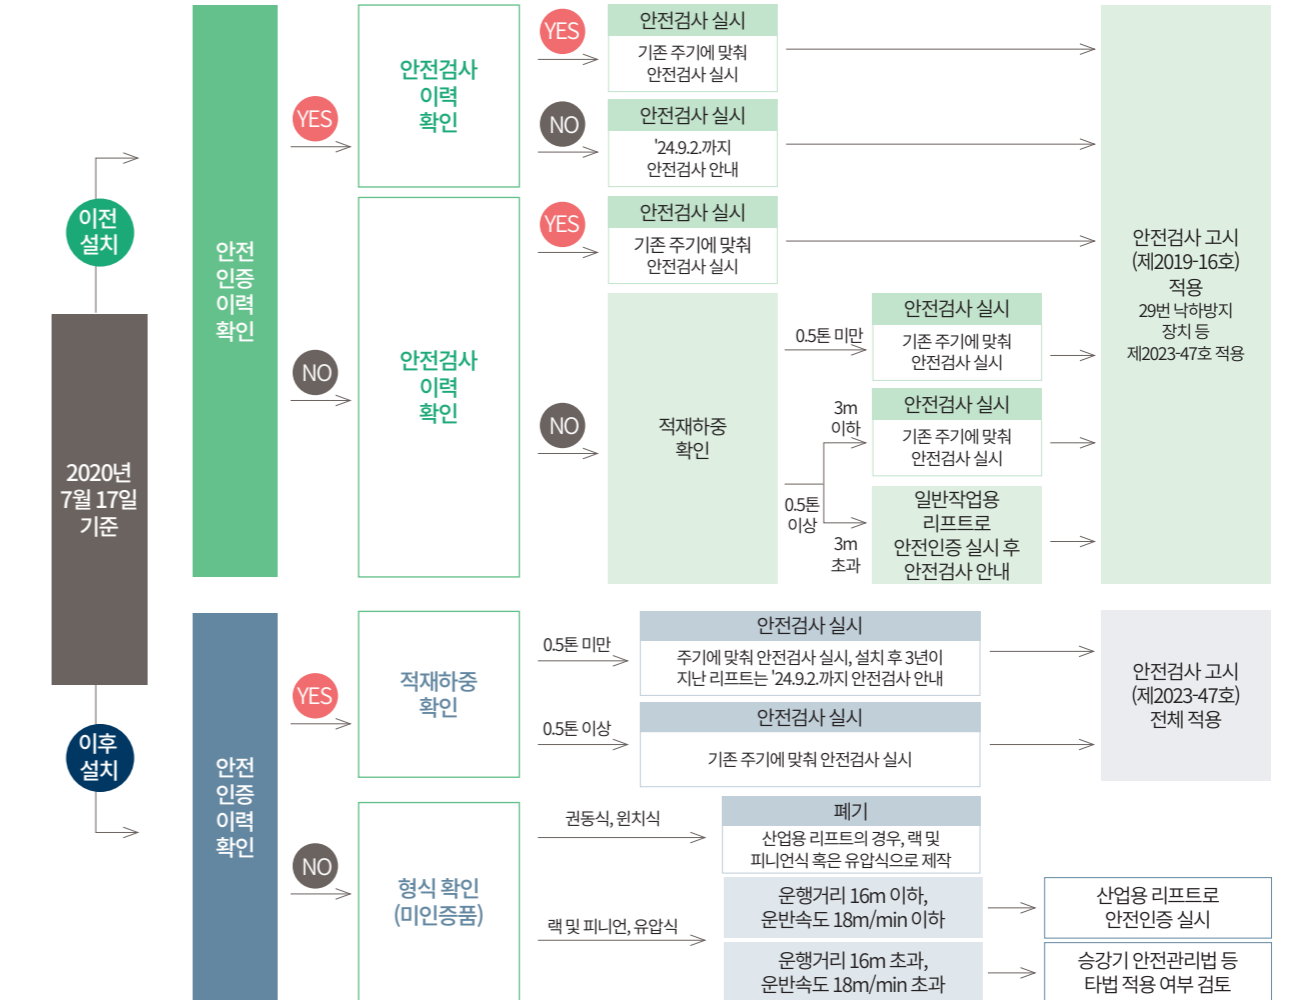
2020년 7월 17일 기준

이전 설치

안전 인증 이력 확인

YES

안전검사 이력 확인

YES

안전검사 실시

기존 주기에 맞춰 안전검사 실시

NO

안전검사 실시

'24.9.2.까지 안전검사 안내

NO

안전검사 이력 확인

YES

안전검사 실시

기존 주기에 맞춰 안전검사 실시

NO

적재하중 확인

0.5톤 미만

안전검사 실시

기존 주기에 맞춰 안전검사 실시

0.5톤 이상

3m 이하

안전검사 실시

기존 주기에 맞춰 안전검사 실시

3m 초과

일반작업용 리프트로 안전인증 실시 후 안전검사 안내

안전검사 고시 (제2019-16호) 적용 29번 낙하방지 장치 등 제2023-47호 적용

이후 설치

안전 인증 이력 확인

YES

적재하중 확인

0.5톤 미만

안전검사 실시

주기에 맞춰 안전검사 실시, 설치 후 3년이 지난 리프트는 '24.9.2.까지 안전검사 안내

0.5톤 이상

안전검사 실시

기존 주기에 맞춰 안전검사 실시

안전검사 고시 (제2023-47호) 전체 적용

NO

형식 확인 (미인증품)

권동식, 윈치식

폐기

산업용 리프트의 경우, 랙 및 피니언식 혹은 유압식으로 제작

랙 및 피니언, 유압식

운행거리 16m 이하, 운반속도 18m/min 이하

산업용 리프트로 안전인증 실시

운행거리 16m 초과, 운반속도 18m/min 초과

승강기 안전관리법 등 타법 적용 여부 검토